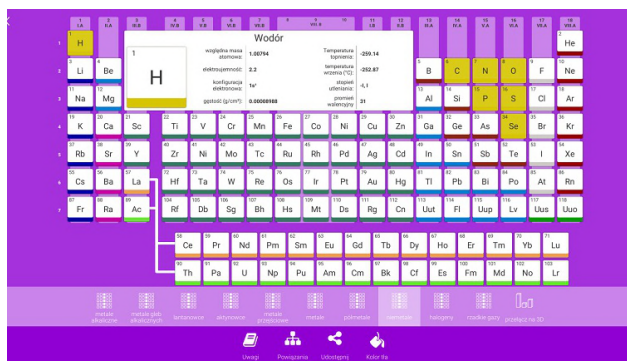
1 I A | 2 II A | 3 III B | 4 IV B | 5 V B | 6 VI B | 7 VII B | 8 VIII B | 9 | 10 | 11 I B | 12 II B | 13 III A | 14 IV A | 15 V A | 16 VI A | 17 VII A | 18 VIII A

Wodór

1
H

względna masa atomowa: 1.00794
elektroujemność: 2.2
konfiguracja elektronowa: 1s¹
gęstość (g/cm³): 0.00008988

Temperatura topnienia: -259.14
temperatura wrzenia (°C): -252.87
stopień utlenienia: -1, 1
promień walencyjny: 31

| | | | | | | | | | | | | | | | | | |
|---|---|---|---|---|---|---|---|---|---|---|---|---|---|---|---|---|---|
| 1 H | | | | | | | | | | | | | | | | | 2 He |
| 3 Li | 4 Be | | | | | | | | | | | 5 B | 6 C | 7 N | 8 O | 9 F | 10 Ne |
| 11 Na | 12 Mg | | | | | | | | | | | 13 Al | 14 Si | 15 P | 16 S | 17 Cl | 18 Ar |
| 19 K | 20 Ca | 21 Sc | 22 Ti | 23 V | 24 Cr | 25 Mn | 26 Fe | 27 Co | 28 Ni | 29 Cu | 30 Zn | 31 Ga | 32 Ge | 33 As | 34 Se | 35 Br | 36 Kr |
| 37 Rb | 38 Sr | 39 Y | 40 Zr | 41 Nb | 42 Mo | 43 Tc | 44 Ru | 45 Rh | 46 Pd | 47 Ag | 48 Cd | 49 In | 50 Sn | 51 Sb | 52 Te | 53 I | 54 Xe |
| 55 Cs | 56 Ba | 57 La | 72 Hf | 73 Ta | 74 W | 75 Re | 76 Os | 77 Ir | 78 Pt | 79 Au | 80 Hg | 81 Tl | 82 Pb | 83 Bi | 84 Po | 85 At | 86 Rn |
| 87 Fr | 88 Ra | 89 Ac | 104 Rf | 105 Db | 106 Sg | 107 Bh | 108 Hs | 109 Mt | 110 Ds | 111 Rg | 112 Cn | 113 Uut | 114 Fl | 115 Uup | 116 Lv | 117 Uus | 118 Uuo |

| | | | | | | | | | | | | | |
|---|---|---|---|---|---|---|---|---|---|---|---|---|---|
| 58 Ce | 59 Pr | 60 Nd | 61 Pm | 62 Sm | 63 Eu | 64 Gd | 65 Tb | 66 Dy | 67 Ho | 68 Er | 69 Tm | 70 Yb | 71 Lu |
| 90 Th | 91 Pa | 92 U | 93 Np | 94 Pu | 95 Am | 96 Cm | 97 Bk | 98 Cf | 99 Es | 100 Fm | 101 Md | 102 No | 103 Lr |

metale alkaiczne | metale ziem alkalicznych | lantanowce | aktynowce | metale przejściowe | metale | półmetale | niemetale | halogeny | rzadkie gazy | przełącz na 3D

Uwagi | Powiązania | Udostępnij | Kolor tła